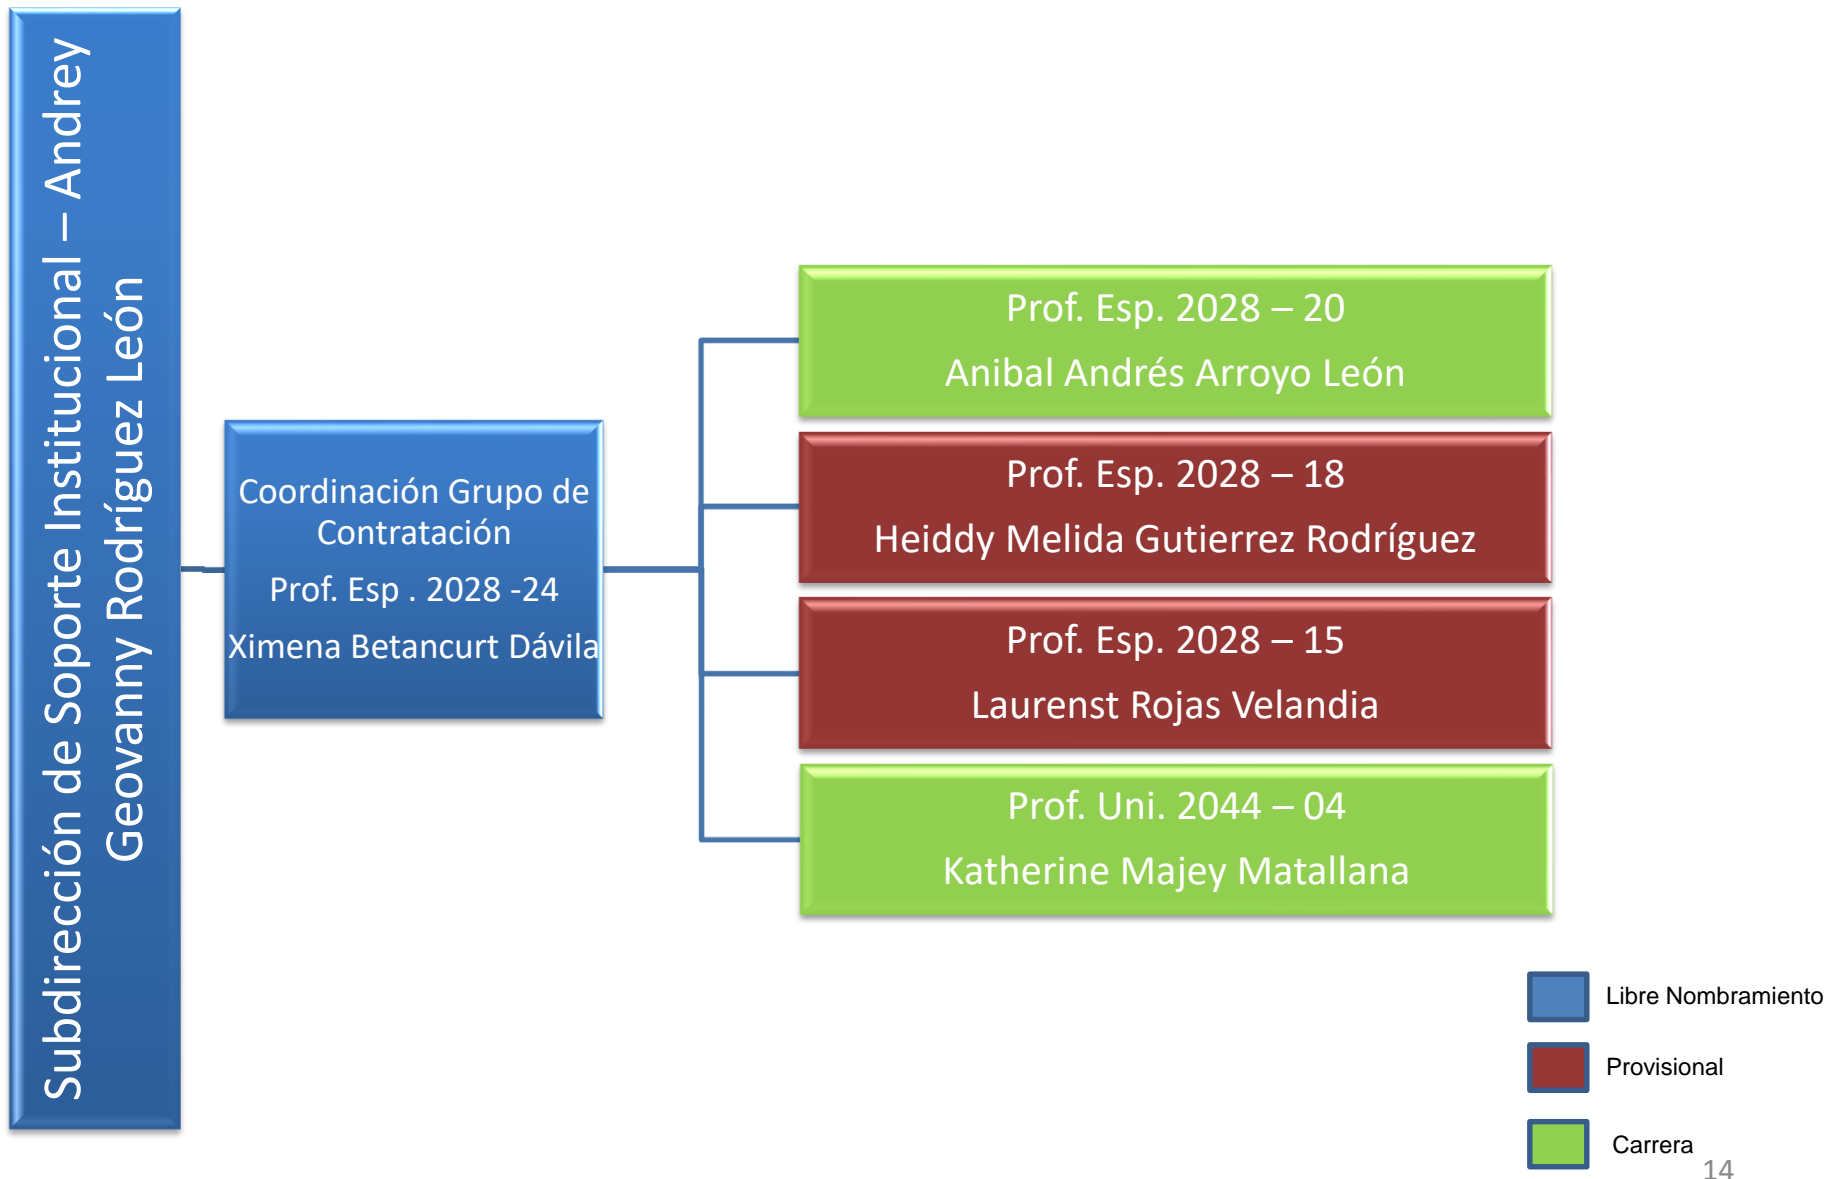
Subdirección de Soporte Institucional – Andrey Geovanny Rodríguez León

Coordinación Grupo de Contratación

Prof. Esp . 2028 -24

Ximena Betancurt Dávila

Prof. Esp. 2028 – 20

Anibal Andrés Arroyo León

Prof. Esp. 2028 – 18

Heiddy Melida Gutierrez Rodríguez

Prof. Esp. 2028 – 15

Laurenst Rojas Velandia

Prof. Uni. 2044 – 04

Katherine Majey Matallana

Libre Nombramiento

Provisional

Carrera

14